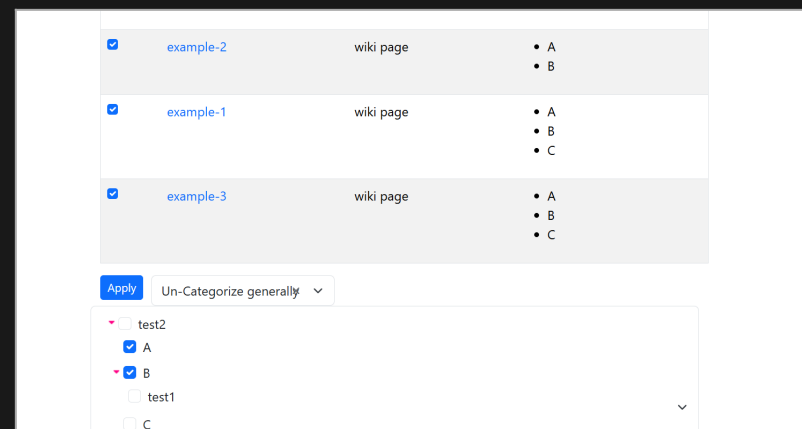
| | | | |
|---|---|---|---|
| ☑ | example-2 | wiki page | • A<br>• B |
| ☑ | example-1 | wiki page | • A<br>• B<br>• C |
| ☑ | example-3 | wiki page | • A<br>• B<br>• C |

Apply

Un-Categorize generally

test2

A

B

test1

C